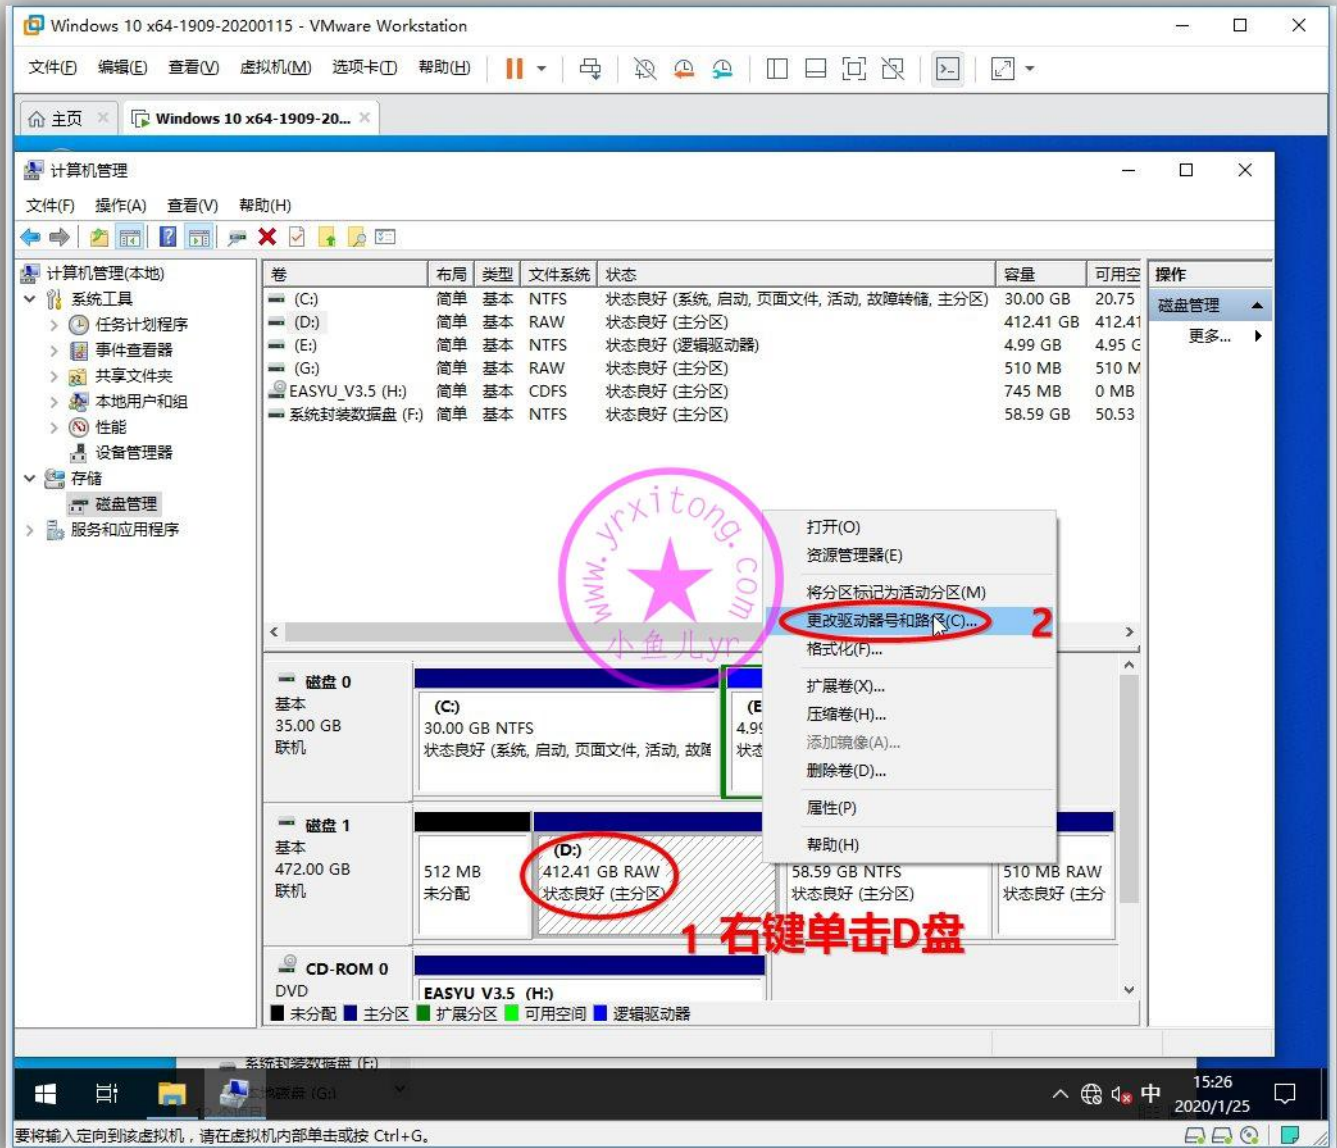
Windows 10 x64-1909-20200115 - VMware Workstation

文件(F) 编辑(E) 查看(V) 虚拟机(M) 选项卡(T) 帮助(H)

主页 Windows 10 x64-1909-20...

计算机管理

文件(F) 操作(A) 查看(V) 帮助(H)

计算机管理(本地)
系统工具
任务计划程序
事件查看器
共享文件夹
本地用户和组
性能
设备管理器
存储
磁盘管理
服务和应用程序

| 卷 | 布局 | 类型 | 文件系统 | 状态 | 容量 | 可用空 |
|---|---|---|---|---|---|---|
| (C:) | 简单 | 基本 | NTFS | 状态良好 (系统, 启动, 页面文件, 活动, 故障转储, 主分区) | 30.00 GB | 20.75 |
| (D:) | 简单 | 基本 | RAW | 状态良好 (主分区) | 412.41 GB | 412.41 |
| (E:) | 简单 | 基本 | NTFS | 状态良好 (逻辑驱动器) | 4.99 GB | 4.95 G |
| (G:) | 简单 | 基本 | RAW | 状态良好 (主分区) | 510 MB | 510 M |
| EASYU_V3.5 (H:) | 简单 | 基本 | CDFS | 状态良好 (主分区) | 745 MB | 0 MB |
| 系统封装数据盘 (F:) | 简单 | 基本 | NTFS | 状态良好 (主分区) | 58.59 GB | 50.53 |

操作
磁盘管理
更多...

www.yrxitong.com
小鱼儿yr

打开(O)
资源管理器(E)
将分区标记为活动分区(M)
更改驱动器号和路径(C)...
格式化(F)...
扩展卷(X)...
压缩卷(H)...
添加镜像(A)...
删除卷(D)...
属性(P)
帮助(H)

2

磁盘 0
基本
35.00 GB
联机

(C:)
30.00 GB NTFS
状态良好 (系统, 启动, 页面文件, 活动, 故障

(E
4.99
状态

磁盘 1
基本
472.00 GB
联机

512 MB
未分配

(D:)
412.41 GB RAW
状态良好 (主分区)

58.59 GB NTFS
状态良好 (主分区)

510 MB RAW
状态良好 (主分

1 右键单击D盘

CD-ROM 0
DVD

EASYU_V3.5 (H:)

未分配 主分区 扩展分区 可用空间 逻辑驱动器

系统封装数据盘 (F:)
本地磁盘 (G:)

中
15:26
2020/1/25

要将输入定向到该虚拟机，请在虚拟机内部单击或按 Ctrl+G。